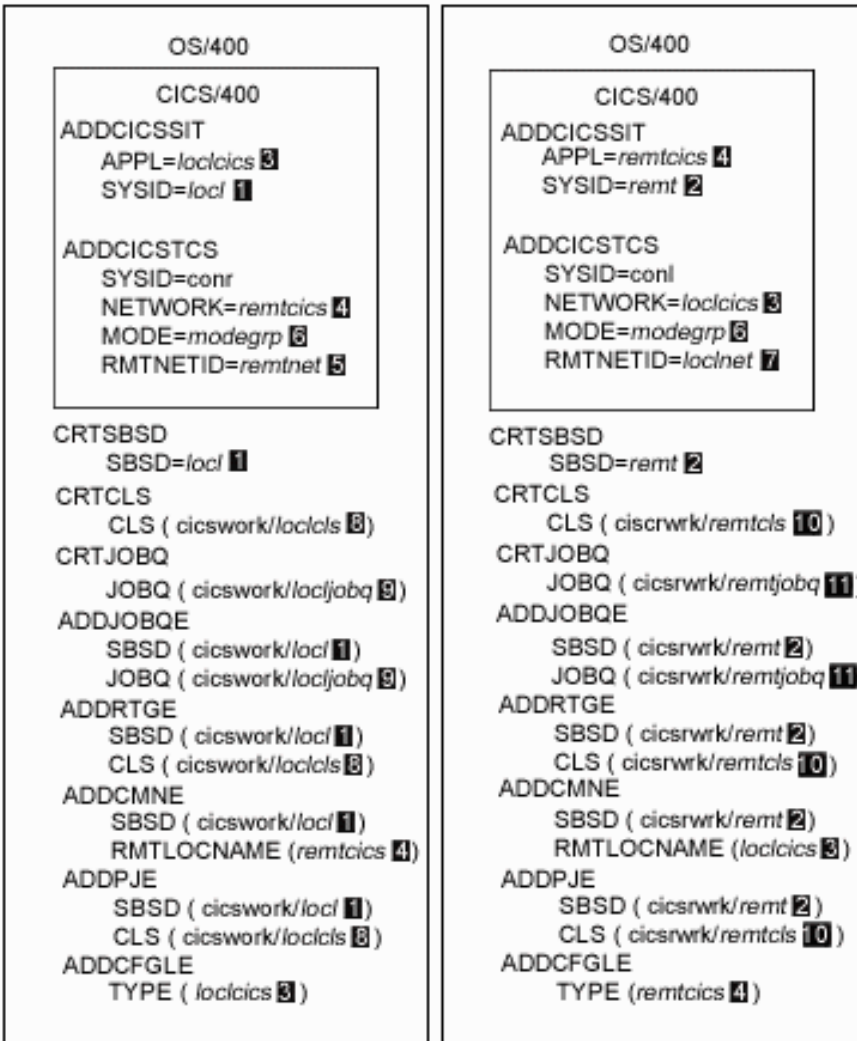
OS/400

CICS/400

ADDCICSSIT
APPL=loclcics 3
SYSID=locl 1

ADDCICSTCS
SYSID=conr
NETWORK=remtcics 4
MODE=modegrp 6
RMTNETID=remtnet 5

CRTSBSD
SBSD=locl 1
CRTCLS
CLS ( cicswork/loclcls 8)
CRTJOBQ
JOBQ ( cicswork/locljobq 9)
ADDJOBQE
SBSD ( cicswork/locl 1)
JOBQ ( cicswork/locljobq 9)
ADDRTGE
SBSD ( cicswork/locl 1)
CLS ( cicswork/loclcls 8)
ADDCMNE
SBSD ( cicswork/locl 1)
RMTLOCNAME (remtcics 4)
ADDPJE
SBSD ( cicswork/locl 1)
CLS ( cicswork/loclcls 8)
ADDCFGLE
TYPE ( loclcics 3)

OS/400

CICS/400

ADDCICSSIT
APPL=remtcics 4
SYSID=remt 2

ADDCICSTCS
SYSID=conl
NETWORK=loclcics 3
MODE=modegrp 6
RMTNETID=loclnet 7

CRTSBSD
SBSD=remt 2
CRTCLS
CLS ( ciscrwrk/remtcls 10 )
CRTJOBQ
JOBQ ( cicsrwrk/remtjobq 11 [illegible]
ADDJOBQE
SBSD ( cicsrwrk/remt 2)
JOBQ ( cicsrwrk/remtjobq 11
ADDRTGE
SBSD ( cicsrwrk/remt 2)
CLS ( cicsrwrk/remtcls 10)
ADDCMNE
SBSD ( cicsrwrk/remt 2)
RMTLOCNAME (loclcics 3)
ADDPJE
SBSD ( cicsrwrk/remt 2)
CLS ( cicsrwrk/remtcls 10 )
ADDCFGLE
TYPE (remtcics 4)